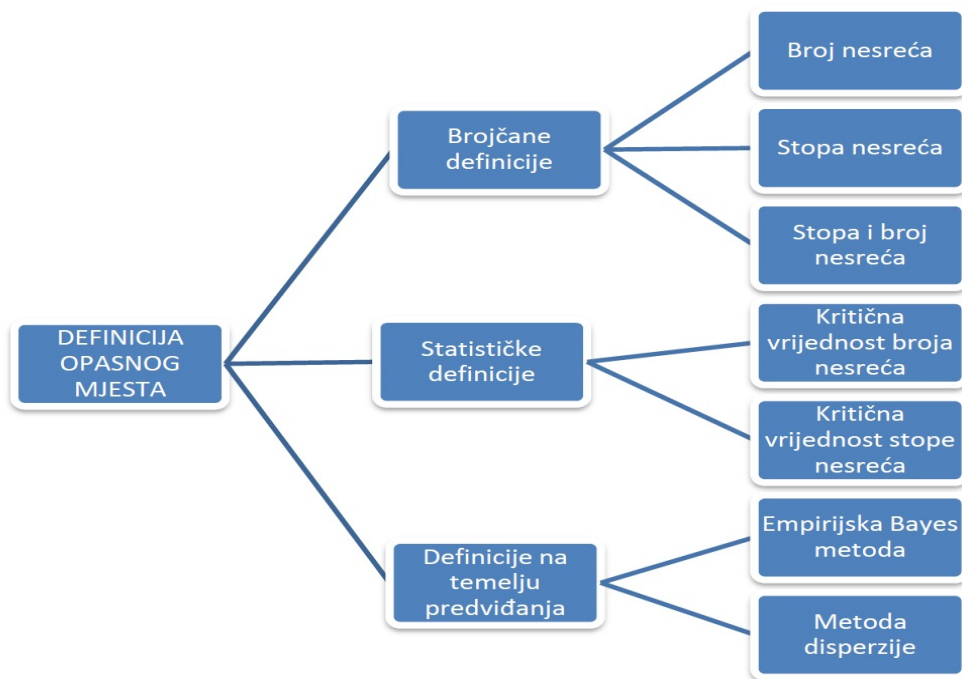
DEFINICIJA OPASNOG MJESTA

Brojčane definicije

Broj nesreća

Stopa nesreća

Stopa i broj nesreća

Statističke definicije

Kritična vrijednost broja nesreća

Kritična vrijednost stope nesreća

Definicije na temelju predviđanja

Empirijska Bayes metoda

Metoda disperzije